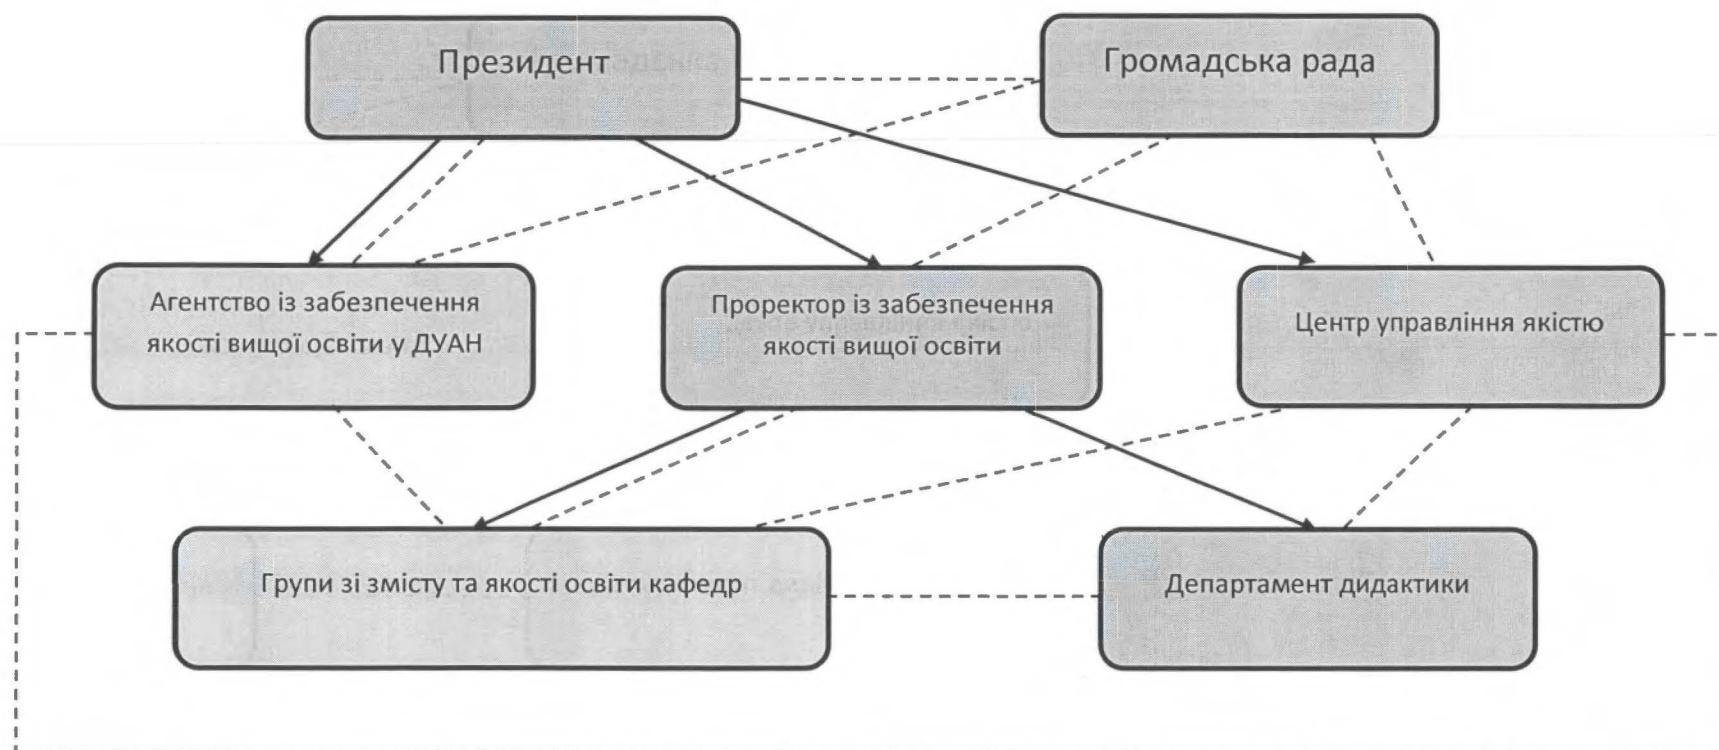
Президент

Громадська рада

Агентство із забезпечення якості вищої освіти у ДУАН

Проректор із забезпечення якості вищої освіти

Центр управління якістю

Групи зі змісту та якості освіти кафедр

Департамент дидактики